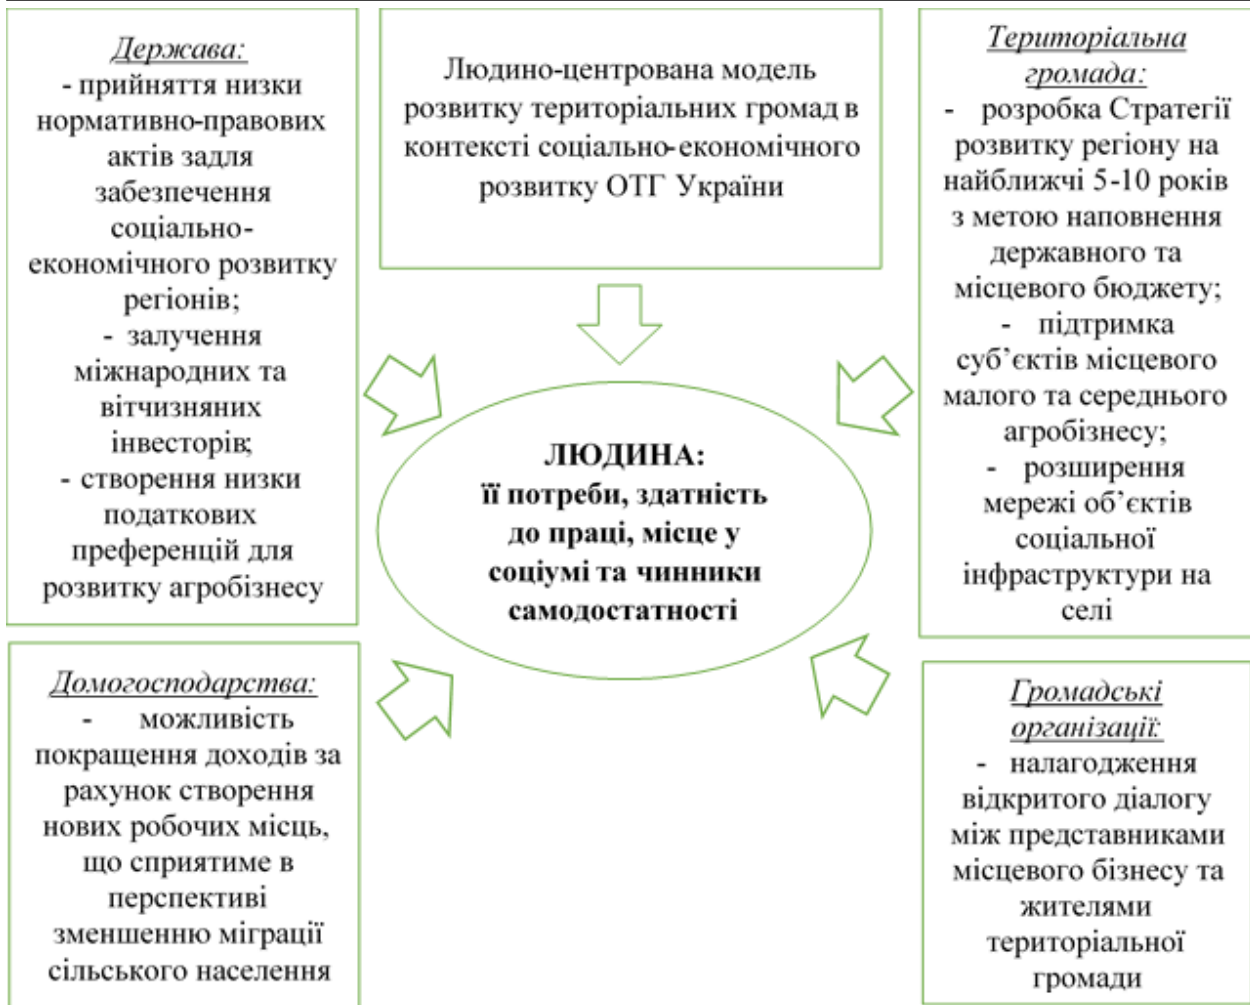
Держава:
- прийняття низки нормативно-правових актів задля забезпечення соціально-економічного розвитку регіонів;
- залучення міжнародних та вітчизняних інвесторів;
- створення низки податкових преференцій для розвитку агробізнесу

Людино-центрована модель розвитку територіальних громад в контексті соціально-економічного розвитку ОТГ України

Територіальна громада:
- розробка Стратегії розвитку регіону на найближчі 5-10 років з метою наповнення державного та місцевого бюджету;
- підтримка суб'єктів місцевого малого та середнього агробізнесу;
- розширення мережі об'єктів соціальної інфраструктури на селі

ЛЮДИНА:
її потреби, здатність до праці, місце у соціумі та чинники самодостатності

Домогосподарства:
- можливість покращення доходів за рахунок створення нових робочих місць, що сприятиме в перспективі зменшенню міграції сільського населення

Громадські організації:
- налагодження відкритого діалогу між представниками місцевого бізнесу та жителями територіальної громади